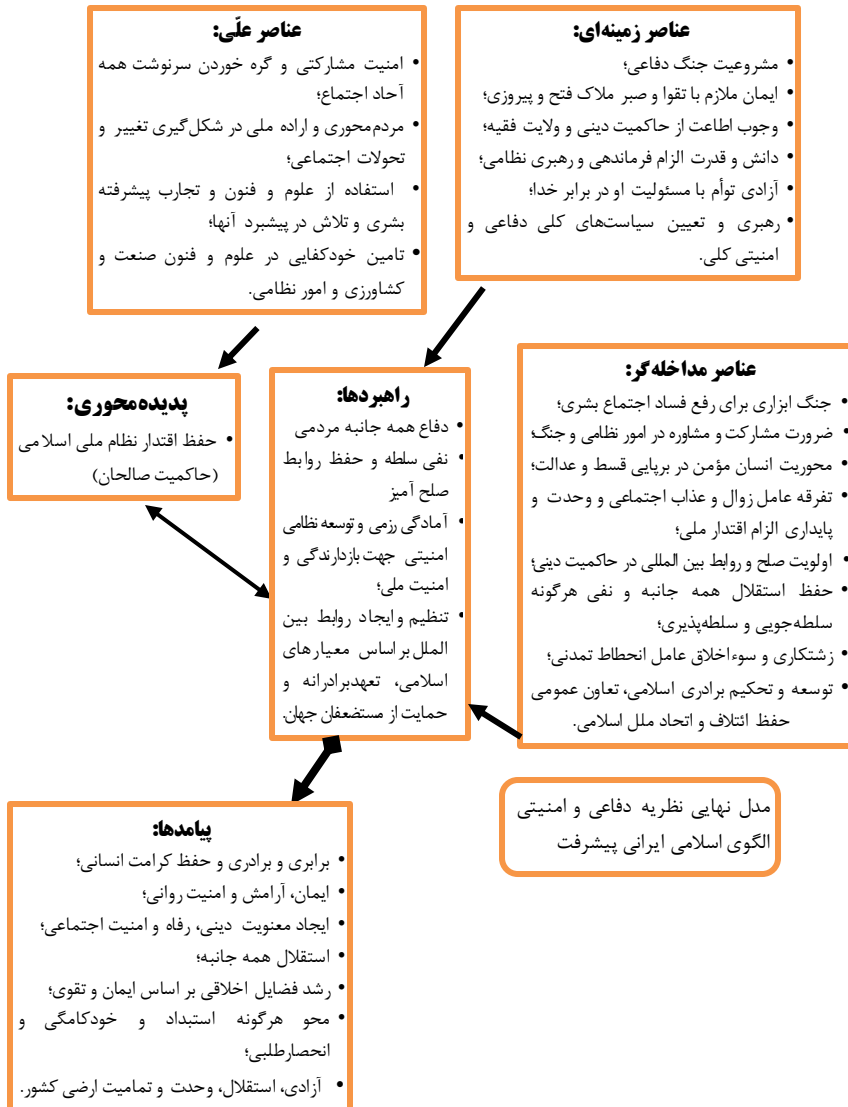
عناصر زمینه‌ای:
• مشروعیت جنگ دفاعی؛
• ایمان ملازم با تقوا و صبر ملاک فتح و پیروزی؛
• وجوب اطاعت از حاکمیت دینی و ولایت فقیه؛
• دانش و قدرت الزام فرماندهی و رهبری نظامی؛
• آزادی توأم با مسئولیت او در برابر خدا؛
• رهبری و تعیین سیاست‌های کلی دفاعی و امنیتی کلی.

عناصر علّی:
• امنیت مشارکتی و گره خوردن سرنوشت همه آحاد اجتماع؛
• مردم‌محوری و اراده ملی در شکل‌گیری تغییر و تحولات اجتماعی؛
• استفاده از علوم و فنون و تجارب پیشرفته بشری و تلاش در پیشبرد آنها؛
• تامین خودکفایی در علوم و فنون صنعت و کشاورزی و امور نظامی.

عناصر مداخله‌گر:
• جنگ ابزاری برای رفع فساد اجتماع بشری؛
• ضرورت مشارکت و مشاوره در امور نظامی و جنگ؛
• محوریت انسان مؤمن در برپایی قسط و عدالت؛
• تفرقه عامل زوال و عذاب اجتماعی و وحدت و پایداری الزام اقتدار ملی؛
• اولویت صلح و روابط بین المللی در حاکمیت دینی؛
• حفظ استقلال همه جانبه و نفی هرگونه سلطه‌جویی و سلطه‌پذیری؛
• زشتکاری و سوءاخلاق عامل انحطاط تمدنی؛
• توسعه و تحکیم برادری اسلامی، تعاون عمومی حفظ ائتلاف و اتحاد ملل اسلامی.

راهبردها:
• دفاع همه جانبه مردمی
• نفی سلطه و حفظ روابط صلح آمیز
• آمادگی رزمی و توسعه نظامی امنیتی جهت بازدارندگی و امنیت ملی؛
• تنظیم و ایجاد روابط بین الملل بر اساس معیارهای اسلامی، تعهدبرادرانه و حمایت از مستضعفان جهان.

پدیده‌محوری:
• حفظ اقتدار نظام ملی اسلامی (حاکمیت صالحان)

پیامدها:
• برابری و برادری و حفظ کرامت انسانی؛
• ایمان، آرامش و امنیت روانی؛
• ایجاد معنویت دینی، رفاه و امنیت اجتماعی؛
• استقلال همه جانبه؛
• رشد فضایل اخلاقی بر اساس ایمان و تقوی؛
• محو هرگونه استبداد و خودکامگی و انحصارطلبی؛
• آزادی، استقلال، وحدت و تمامیت ارضی کشور.

مدل نهایی نظریه دفاعی و امنیتی الگوی اسلامی ایرانی پیشرفت